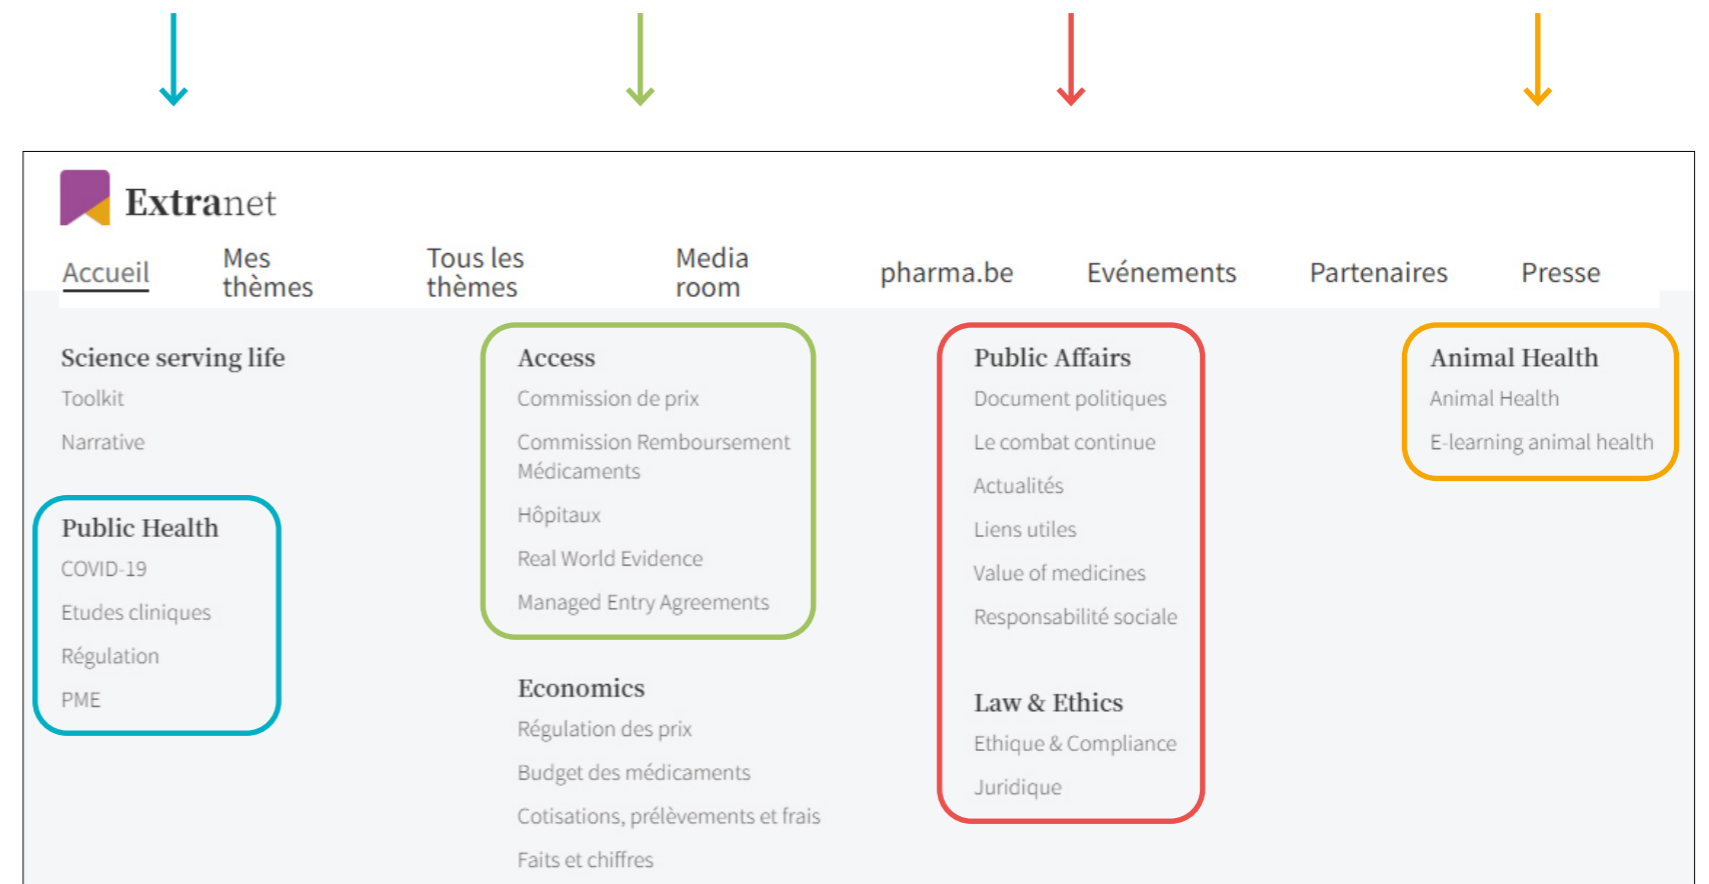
Extranet

Accueil Mes thèmes Tous les thèmes Media room pharma.be Evénements Partenaires Presse

Science serving life
Toolkit
Narrative

Public Health
COVID-19
Etudes cliniques
Régulation
PME

Access
Commission de prix
Commission Remboursement Médicaments
Hôpitaux
Real World Evidence
Managed Entry Agreements

Economics
Régulation des prix
Budget des médicaments
Cotisations, prélèvements et frais
Faits et chiffres

Public Affairs
Document politiques
Le combat continue
Actualités
Liens utiles
Value of medicines
Responsabilité sociale

Law & Ethics
Ethique & Compliance
Juridique

Animal Health
Animal Health
E-learning animal health